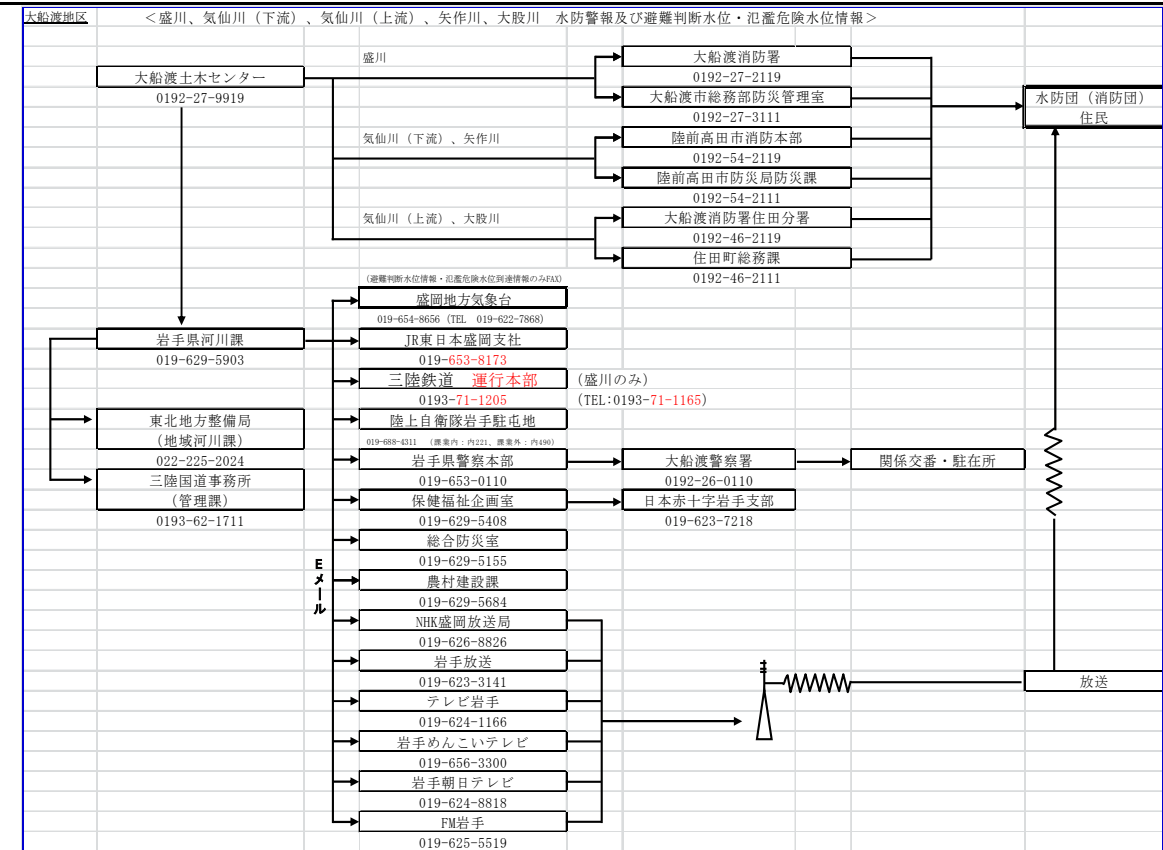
大船渡地区　＜盛川、気仙川（下流）、気仙川（上流）、矢作川、大股川　水防警報及び避難判断水位・氾濫危険水位情報＞

大船渡土木センター
0192-27-9919

盛川
大船渡消防署
0192-27-2119
大船渡市総務部防災管理室
0192-27-3111

気仙川（下流）、矢作川
陸前高田市消防本部
0192-54-2119
陸前高田市防災局防災課
0192-54-2111

気仙川（上流）、大股川
大船渡消防署住田分署
0192-46-2119
住田町総務課
0192-46-2111

水防団（消防団）
住民

（避難判断水位情報・氾濫危険水位到達情報のみFAX）
盛岡地方気象台
019-654-8656（TEL　019-622-7868）

岩手県河川課
019-629-5903

JR東日本盛岡支社
019-653-8173

三陸鉄道　運行本部　（盛川のみ）
0193-71-1205　（TEL:0193-71-1165）

東北地方整備局
（地域河川課）
022-225-2024

三陸国道事務所
（管理課）
0193-62-1711

陸上自衛隊岩手駐屯地
019-688-4311　（課業内：内221、課業外：内490）

岩手県警察本部
019-653-0110
大船渡警察署
0192-26-0110
関係交番・駐在所

保健福祉企画室
019-629-5408
日本赤十字岩手支部
019-623-7218

総合防災室
019-629-5155

Eメール

農村建設課
019-629-5684

NHK盛岡放送局
019-626-8826

岩手放送
019-623-3141

テレビ岩手
019-624-1166

岩手めんこいテレビ
019-656-3300

岩手朝日テレビ
019-624-8818

FM岩手
019-625-5519

放送